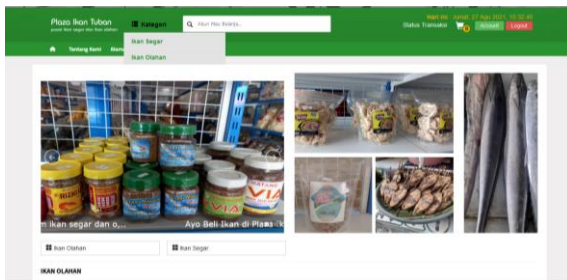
Plaza Ikan Tuban
pusat ikan segar dan ikan olahan

Kategori

Akun Mau Belanja...

Hari ini : Jumat, 27 Agu 2021, 15:32:40

Status Transaksi

0

Account

Logout

Tentang Kami

Ikan Segar

Ikan Olahan

n Ikan segar dan o...

Ayo Beli Ikan di Plaza

Ikan Olahan

Ikan Segar

IKAN OLAHAN